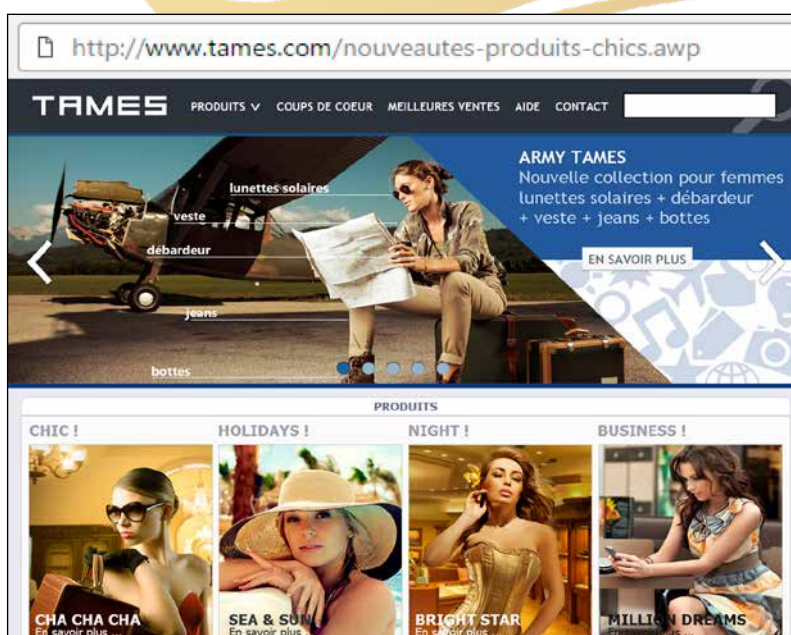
http://www.tames.com/nouveautes-produits-chics.awp

TAMES PRODUITS COUPS DE COEUR MEILLEURES VENTES AIDE CONTACT

lunettes solaires
veste
débardeur
jeans
bottes

ARMY TAMES
Nouvelle collection pour femmes
lunettes solaires + débardeur
+ veste + jeans + bottes

EN SAVOIR PLUS

PRODUITS

CHIC !
CHA CHA CHA
En savoir plus

HOLIDAYS !
SEA & SUN
En savoir plus

NIGHT !
BRIGHT STAR
En savoir plus

BUSINESS !
MILLION DREAMS
En savoir plus